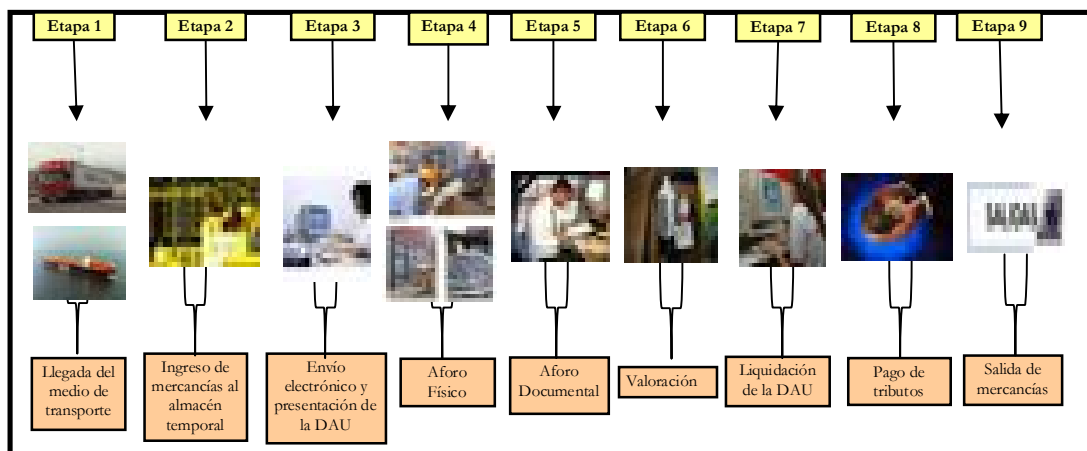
Etapa 1

Llegada del medio de transporte

Etapa 2

Ingreso de mercancías al almacén temporal

Etapa 3

Envío electrónico y presentación de la DAU

Etapa 4

Aforo Físico

Etapa 5

Aforo Documental

Etapa 6

Valoración

Etapa 7

Liquidación de la DAU

Etapa 8

Pago de tributos

Etapa 9

SALIDA

Salida de mercancías